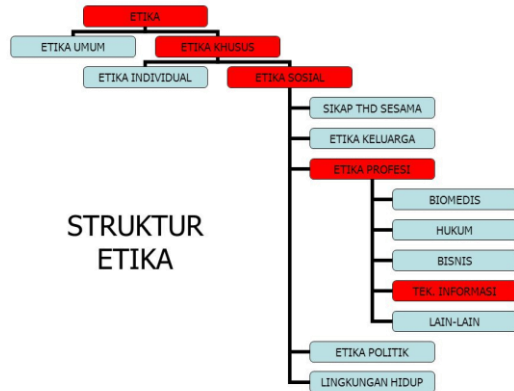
ETIKA

ETIKA UMUM

ETIKA KHUSUS

ETIKA INDIVIDUAL

ETIKA SOSIAL

SIKAP THD SESAMA

ETIKA KELUARGA

ETIKA PROFESI

BIOMEDIS

HUKUM

BISNIS

TEK. INFORMASI

LAIN-LAIN

ETIKA POLITIK

LINGKUNGAN HIDUP

STRUKTUR ETIKA